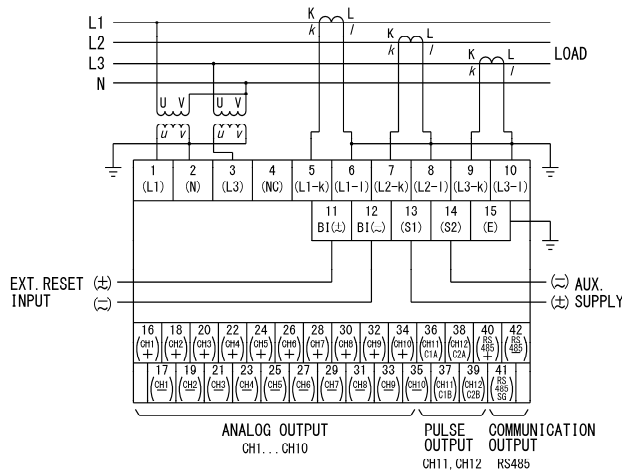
L1
L2
L3
N

K L
k l
K L
k l
K L
k l
LOAD

U V
u v
U V
u v

1 (L1)
2 (N)
3 (L3)
4 (NC)
5 (L1-k)
6 (L1-l)
7 (L2-k)
8 (L2-l)
9 (L3-k)
10 (L3-l)

11 BI(+)
12 BI(–)
13 (S1)
14 (S2)
15 (E)

EXT. RESET (+)
INPUT (–)

(–) AUX.
(+) SUPPLY

16 (CH1 +)
18 (CH2 +)
20 (CH3 +)
22 (CH4 +)
24 (CH5 +)
26 (CH6 +)
28 (CH7 +)
30 (CH8 +)
32 (CH9 +)
34 (CH10 +)
36 (CH11 C1A)
38 (CH12 C2A)
40 (RS 485 +)
42 (RS 485 –)

17 (CH1 –)
19 (CH2 –)
21 (CH3 –)
23 (CH4 –)
25 (CH5 –)
27 (CH6 –)
29 (CH7 –)
31 (CH8 –)
33 (CH9 –)
35 (CH10 –)
37 (CH11 C1B)
39 (CH12 C2B)
41 (RS 485 SG)

ANALOG OUTPUT
CH1...CH10

PULSE OUTPUT
CH11, CH12

COMMUNICATION OUTPUT
RS485